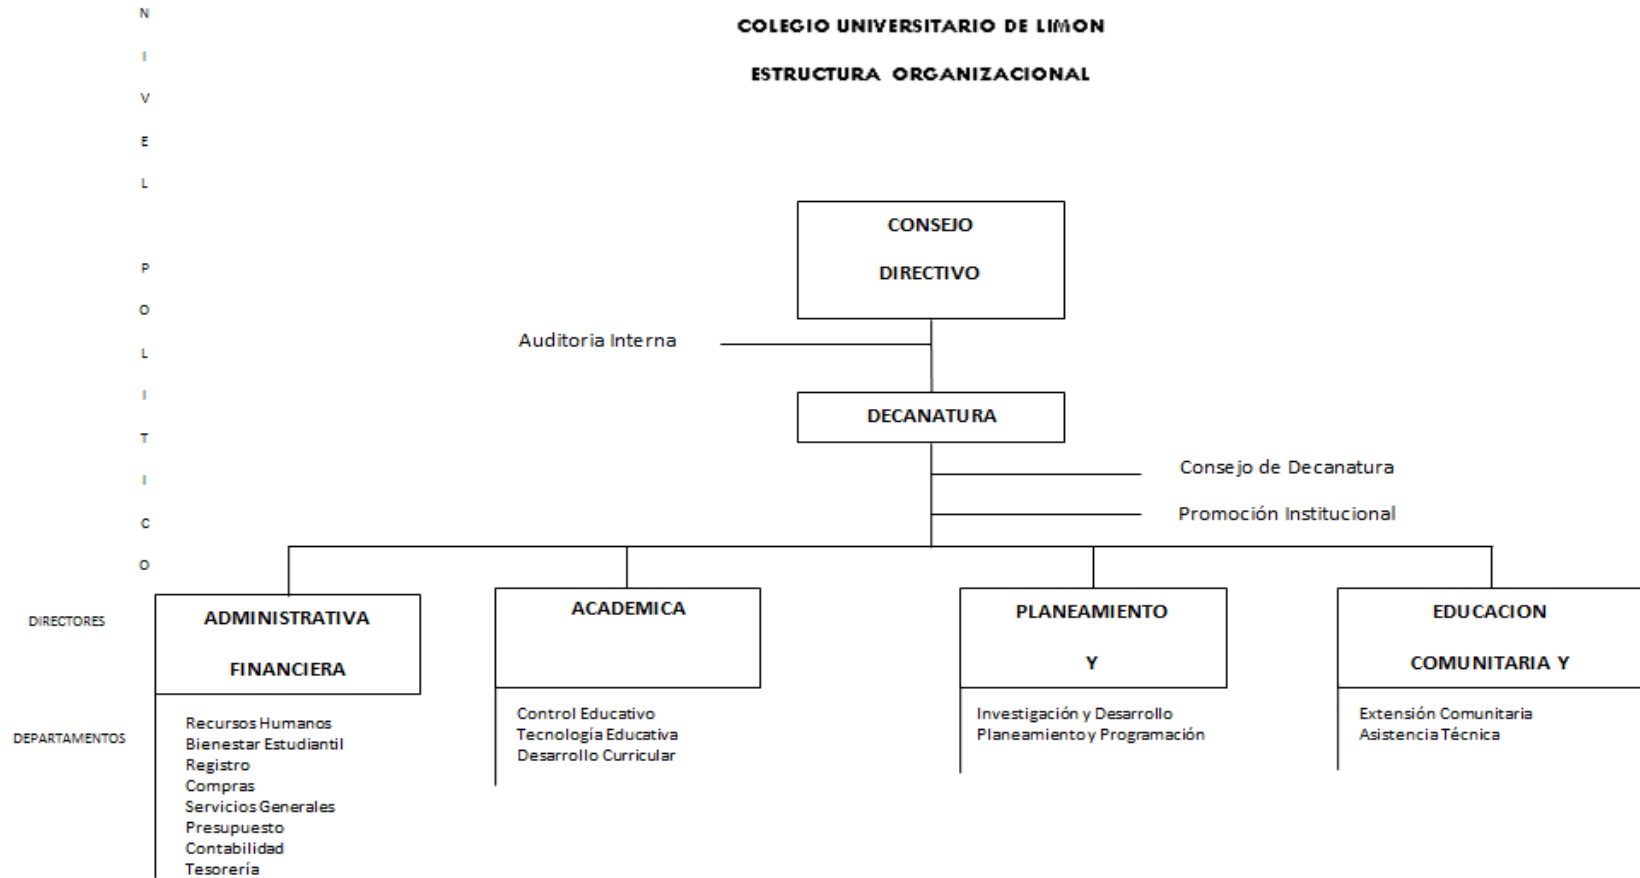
N
I
V
E
L

P
O
L
I
T
I
C
O

COLEGIO UNIVERSITARIO DE LIMON

ESTRUCTURA ORGANIZACIONAL

CONSEJO

DIRECTIVO

Auditoria Interna

DECANATURA

Consejo de Decanatura

Promoción Institucional

DIRECTORES

ADMINISTRATIVA

FINANCIERA

ACADEMICA

PLANEAMIENTO

Y

EDUCACION

COMUNITARIA Y

DEPARTAMENTOS

Recursos Humanos
Bienestar Estudiantil
Registro
Compras
Servicios Generales
Presupuesto
Contabilidad
Tesorería

Control Educativo
Tecnología Educativa
Desarrollo Curricular

Investigación y Desarrollo
Planeamiento y Programación

Extensión Comunitaria
Asistencia Técnica